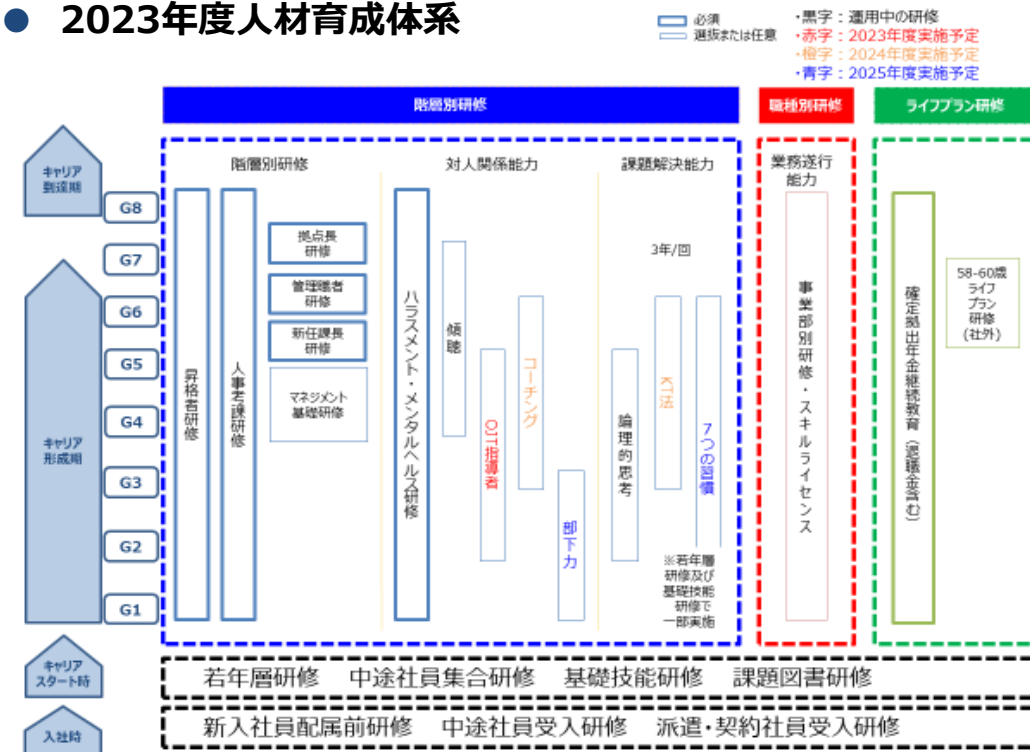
2023年度人材育成体系

必須
選抜または任意

・黒字：運用中の研修
・赤字：2023年度実施予定
・橙字：2024年度実施予定
・青字：2025年度実施予定

階層別研修

職種別研修

ライフプラン研修

キャリア到達期

キャリア形成期

キャリアスタート時

入社時

G8
G7
G6
G5
G4
G3
G2
G1

階層別研修

昇格者研修

人事考課研修

拠点長研修

管理職者研修

新任課長研修

マネジメント基礎研修

対人関係能力

ハラスメント・メンタルヘルス研修

傾聴

OJT指導者

コーチング

部下力

課題解決能力

3年/回

論理的思考

KT法

7つの習慣

※若年層研修及び基礎技能研修で一部実施

業務遂行能力

事業部別研修・スキルライセンス

確定拠出年金継続教育（退職金含む）

58-60歳ライフプラン研修（社外）

若年層研修　中途社員集合研修　基礎技能研修　課題図書研修

新入社員配属前研修　中途社員受入研修　派遣・契約社員受入研修